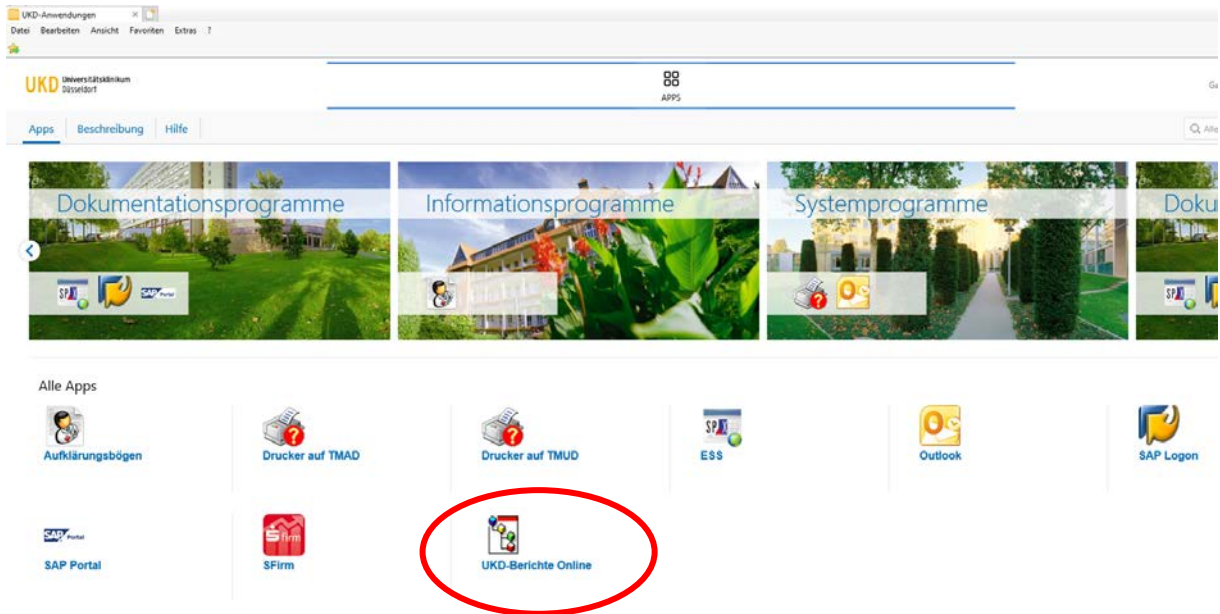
UKD-Anwendungen ×

Datei Bearbeiten Ansicht Favoriten Extras ?

UKD Universitätsklinikum Düsseldorf

APPS

Ga

Apps Beschreibung Hilfe

Alle

Dokumentationsprogramme

SAP Portal

Informationsprogramme

Systemprogramme

Doku

Alle Apps

Aufklärungsbögen

Drucker auf TMAD

Drucker auf TMUD

ESS

Outlook

SAP Logon

SAP Portal

SAP Portal

S firm

SFirm

UKD-Berichte Online